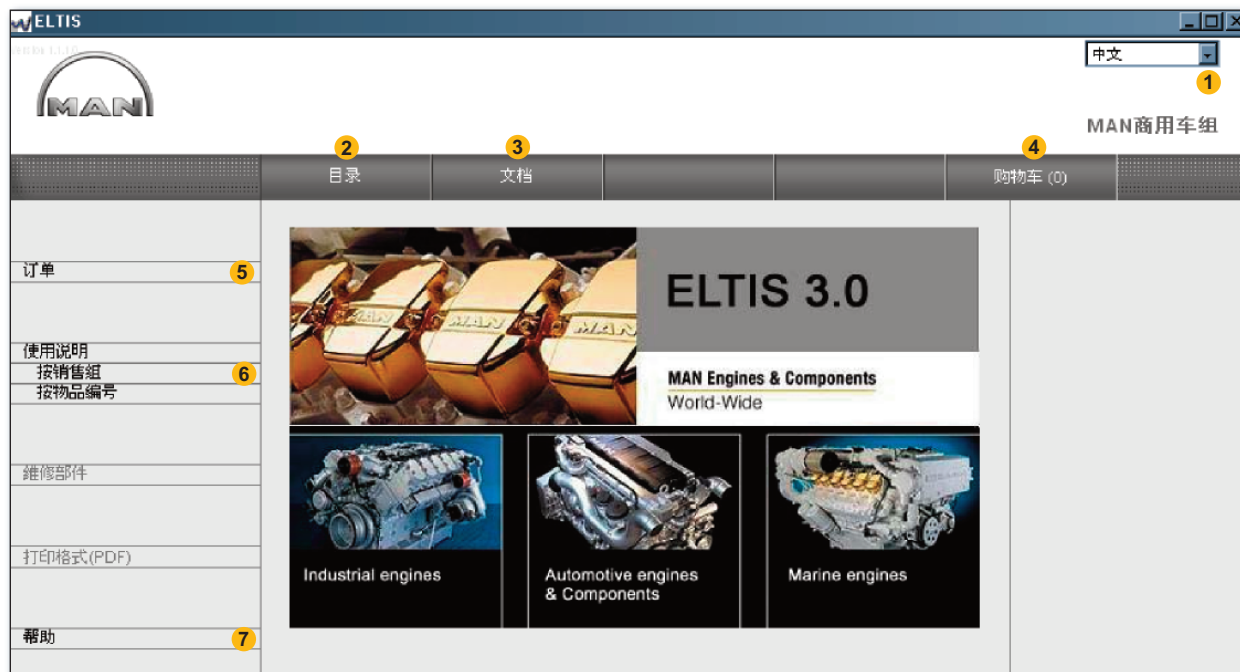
ELTIS

MAN

中文

1

MAN商用车组

2 3 4

目录 文档 购物车 (0)

订单 5

使用说明
按销售組 6
按物品编号

維修部件

打印格式(PDF)

幫助 7

ELTIS 3.0

MAN Engines & Components
World-Wide

Industrial engines

Automotive engines & Components

Marine engines